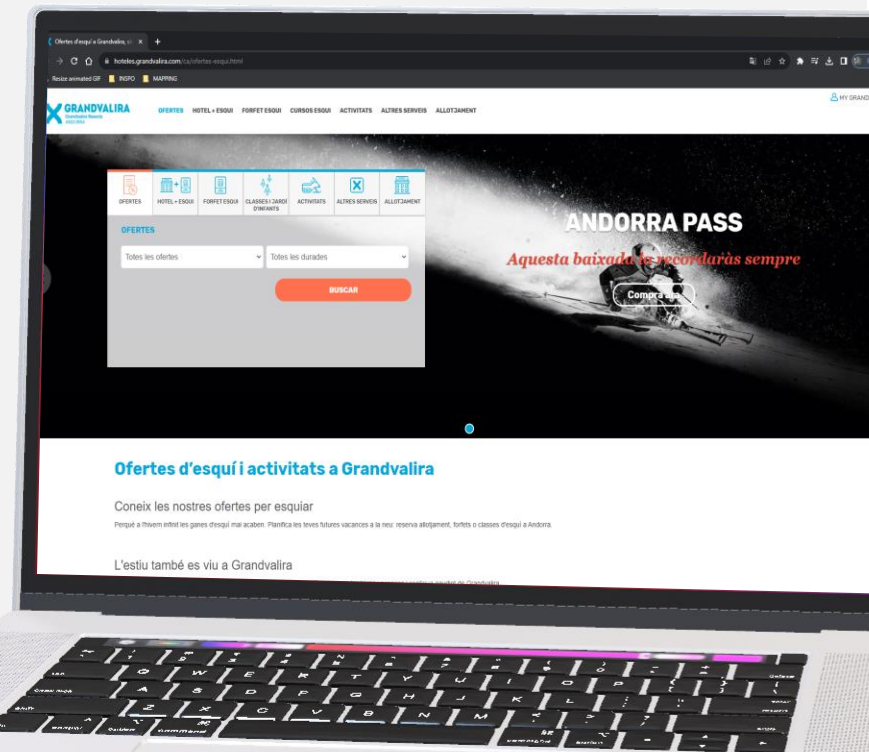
Ofertes d'esquí a Grandvalira, sk ×

hoteles.grandvalira.com/ca/ofertes-esqui.html

Resize animated GIF INSPO MAPPING

GRANDVALIRA

OFERTES HOTEL + ESQUI FORFET ESQUI CURSOS ESQUI ACTIVITATS ALTRES SERVEIS ALLOTJAMENT

MY GRAND

OFERTES HOTEL + ESQUI FORFET ESQUI CLASSES I JARDÍ D'INFANTS ACTIVITATS ALTRES SERVEIS ALLOTJAMENT

OFERTES

Totes les ofertes

Totes les durades

BUSCAR

ANDORRA PASS

Aquesta baixada la recordaràs sempre

Compra'l ara

Ofertes d'esquí i activitats a Grandvalira

Coneix les nostres ofertes per esquiar

Perquè a l'hivern infinit les ganes d'esquí mai acaben. Planifica les teves futures vacances a la neu: reserva allotjament, forfets o classes d'esquí a Andorra.

L'estiu també es viu a Grandvalira

esc

tab

caps lock

shift

control

option

command